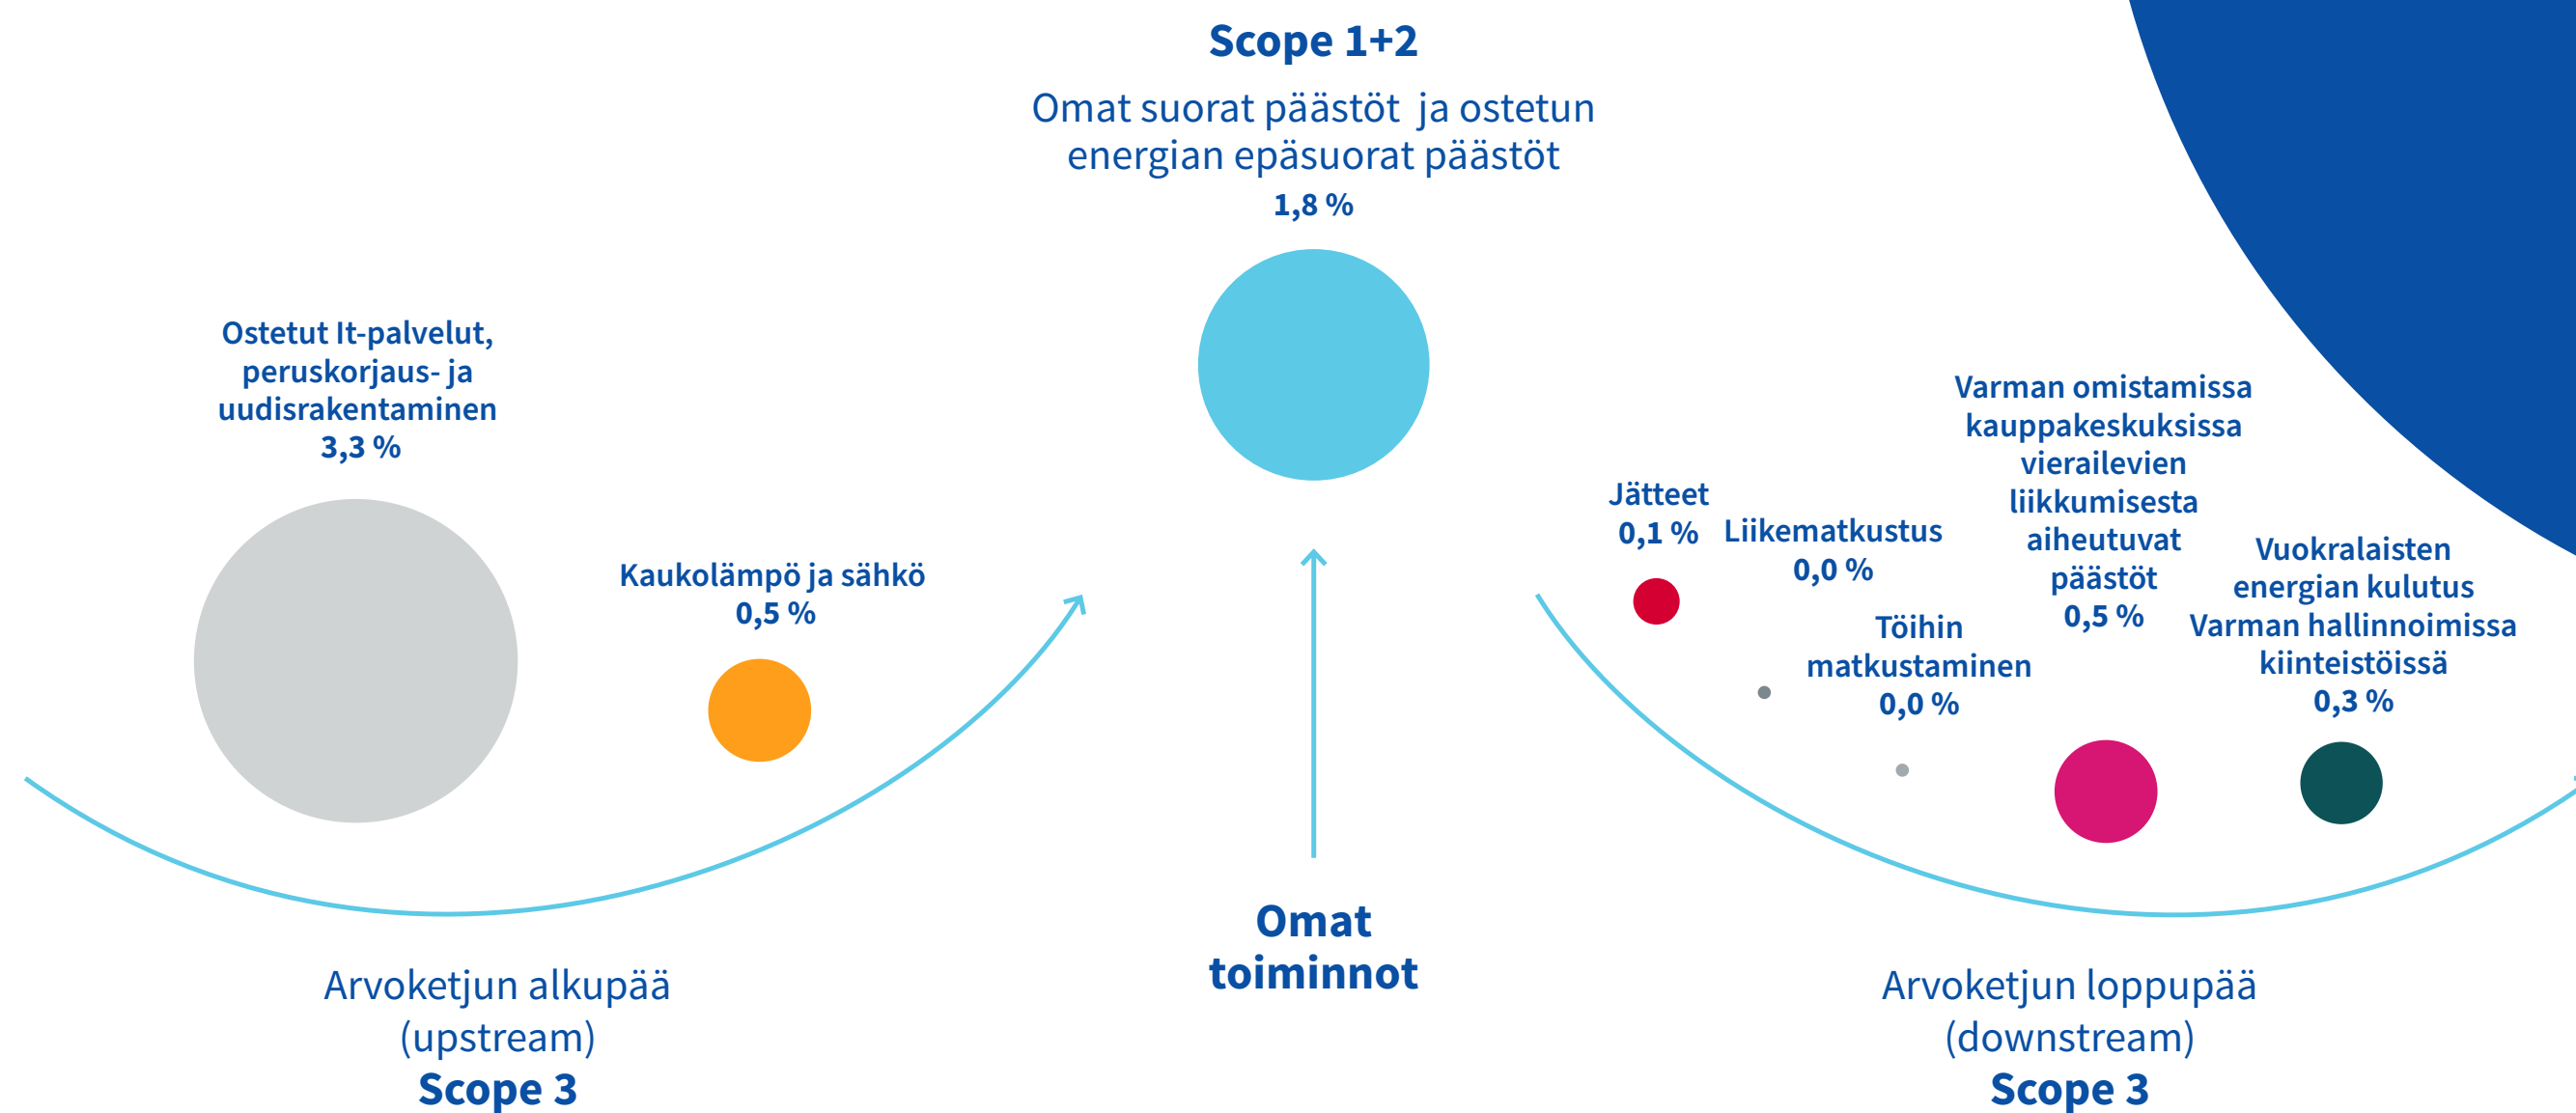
Scope 1+2
Omat suorat päästöt ja ostetun energian epäsuorat päästöt
1,8 %

Ostetut It-palvelut, peruskorjaus- ja uudisrakentaminen
3,3 %

Kaukolämpö ja sähkö
0,5 %

Jätteet
0,1 %

Liikematkustus
0,0 %

Töihin matkustaminen
0,0 %

Varman omistamissa kauppakeskuksissa vierailevien liikkumisesta aiheutuvat päästöt
0,5 %

Vuokralaisten energian kulutus Varman hallinnoimissa kiinteistöissä
0,3 %

Arvoketjun alkupää (upstream)
Scope 3

Omat toiminnot

Arvoketjun loppupää (downstream)
Scope 3